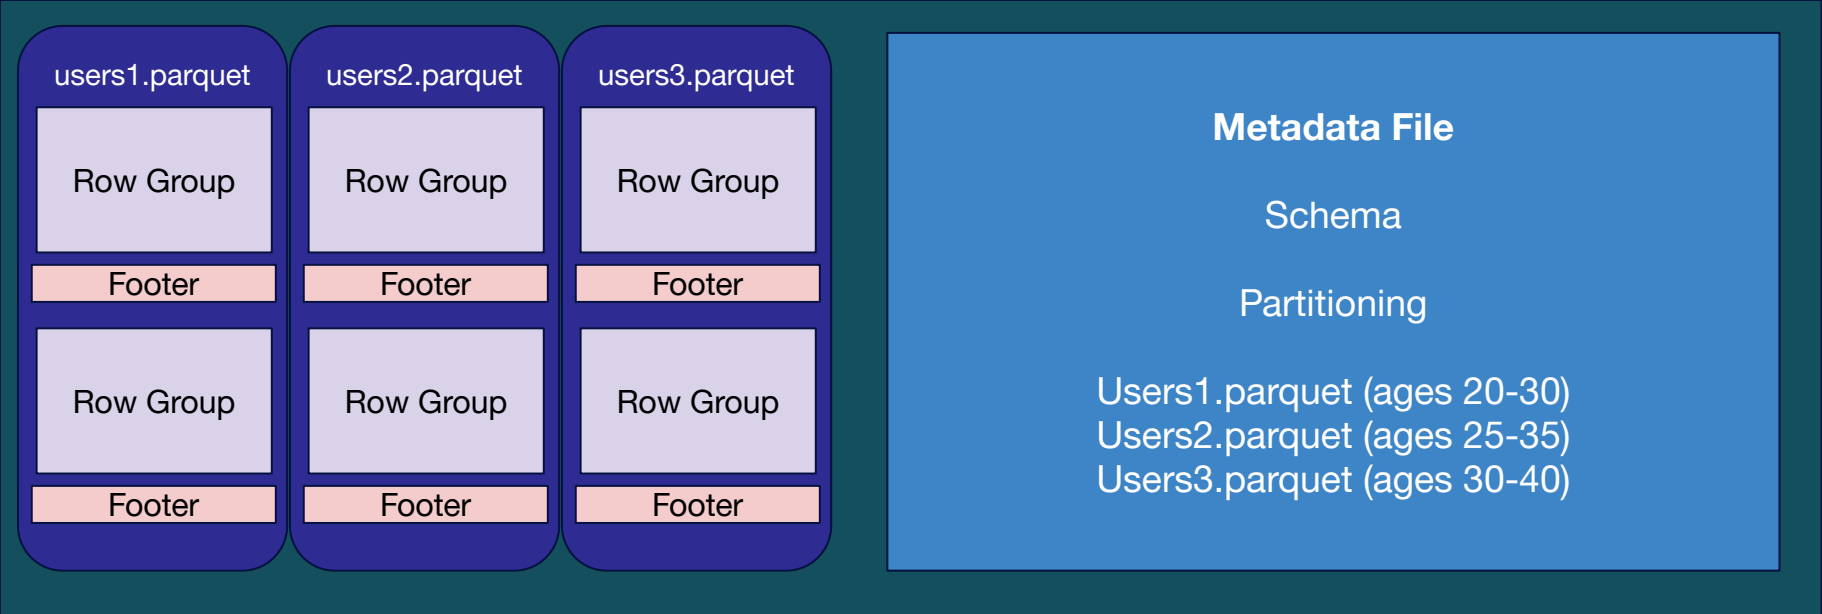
users1.parquet

Row Group

Footer

Row Group

Footer

users2.parquet

Row Group

Footer

Row Group

Footer

users3.parquet

Row Group

Footer

Row Group

Footer

**Metadata File**

Schema

Partitioning

Users1.parquet (ages 20-30)
Users2.parquet (ages 25-35)
Users3.parquet (ages 30-40)